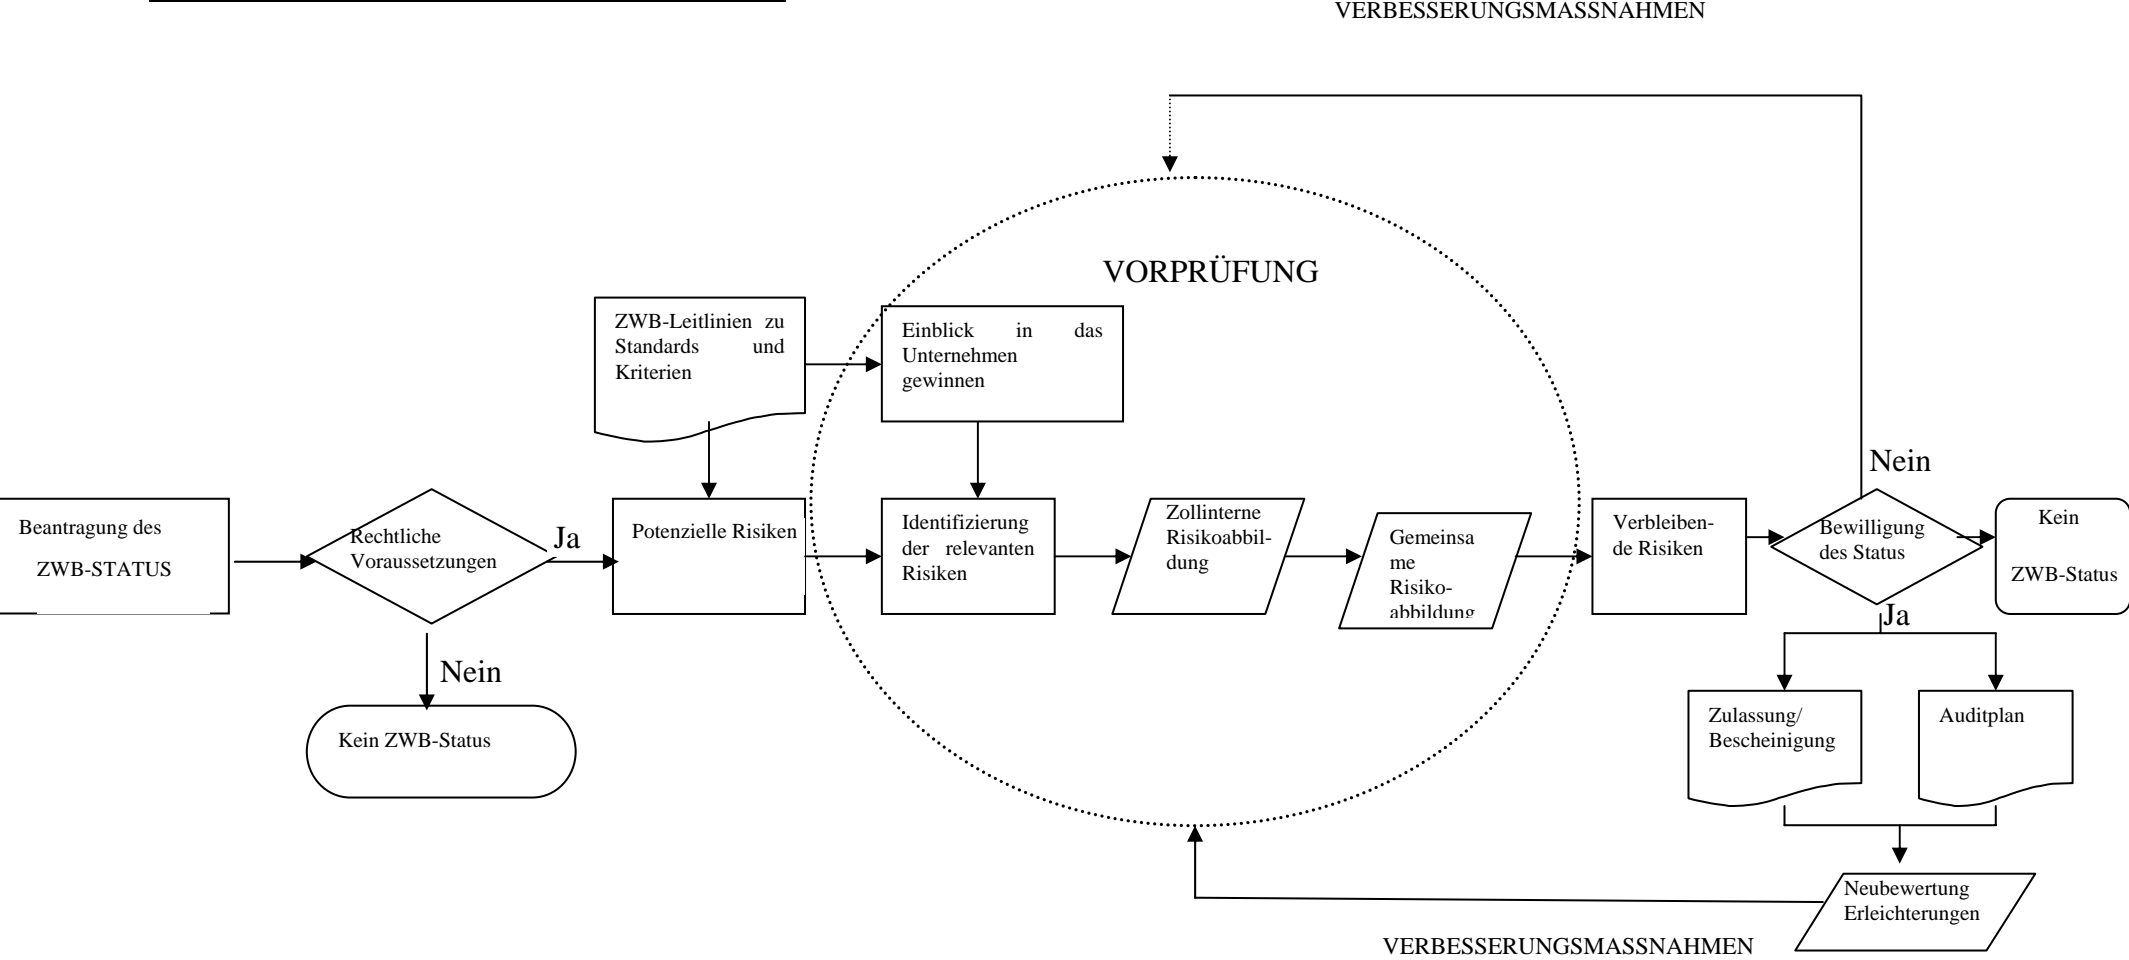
VERBESSERUNGSMASSNAHMEN

VORPRÜFUNG

ZWB-Leitlinien zu Standards und Kriterien

Einblick in das Unternehmen gewinnen

Beantragung des ZWB-STATUS

Rechtliche Voraussetzungen

Ja

Potenzielle Risiken

Identifizierung der relevanten Risiken

Zollinterne Risikoabbildung

Gemeinsame Risikoabbildung

Verbleibende Risiken

Nein

Bewilligung des Status

Kein ZWB-Status

Ja

Nein

Kein ZWB-Status

Zulassung/ Bescheinigung

Auditplan

Neubewertung Erleichterungen

VERBESSERUNGSMASSNAHMEN